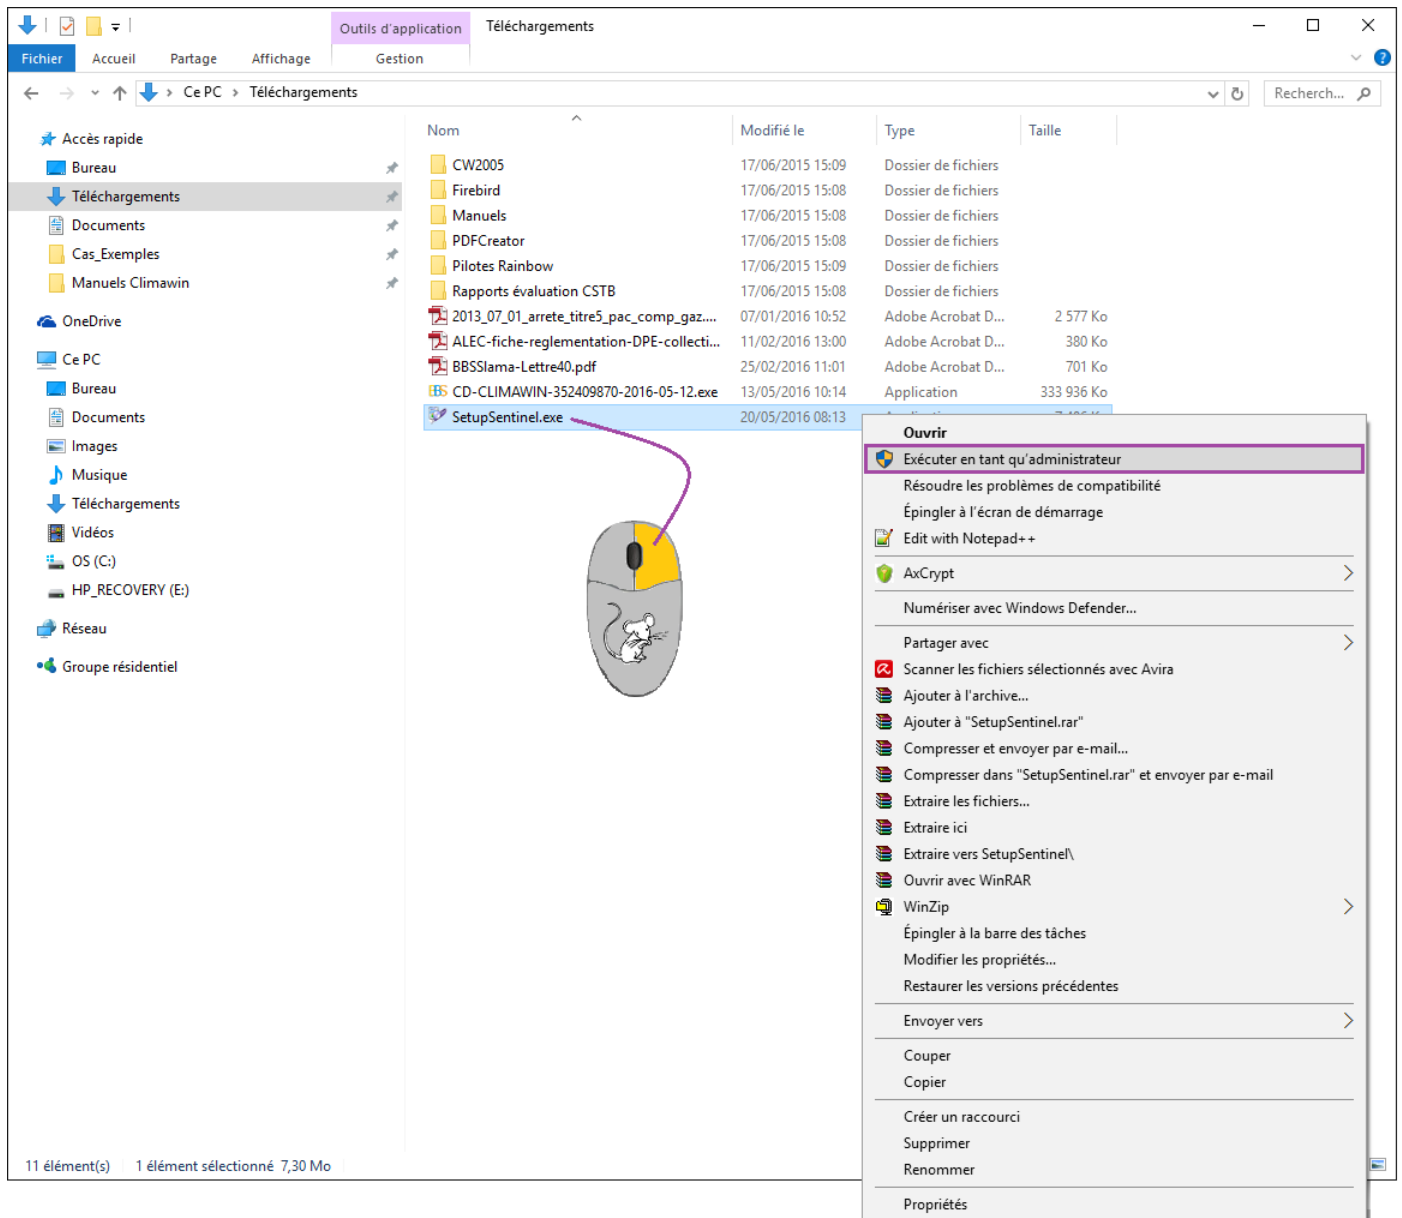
Outils d'application Téléchargements

Fichier Accueil Partage Affichage Gestion

Ce PC › Téléchargements

Recherch...

Accès rapide
Bureau
Téléchargements
Documents
Cas_Exemples
Manuels Climawin

OneDrive

Ce PC
Bureau
Documents
Images
Musique
Téléchargements
Vidéos
OS (C:)
HP_RECOVERY (E:)

Réseau

Groupe résidentiel

| Nom | Modifié le | Type | Taille |
|---|---|---|---|
| CW2005 | 17/06/2015 15:09 | Dossier de fichiers | |
| Firebird | 17/06/2015 15:08 | Dossier de fichiers | |
| Manuels | 17/06/2015 15:08 | Dossier de fichiers | |
| PDFCreator | 17/06/2015 15:08 | Dossier de fichiers | |
| Pilotes Rainbow | 17/06/2015 15:09 | Dossier de fichiers | |
| Rapports évaluation CSTB | 17/06/2015 15:08 | Dossier de fichiers | |
| 2013_07_01_arrete_titre5_pac_comp_gaz.... | 07/01/2016 10:52 | Adobe Acrobat D... | 2 577 Ko |
| ALEC-fiche-reglementation-DPE-collecti... | 11/02/2016 13:00 | Adobe Acrobat D... | 380 Ko |
| BBSSlama-Lettre40.pdf | 25/02/2016 11:01 | Adobe Acrobat D... | 701 Ko |
| CD-CLIMAWIN-352409870-2016-05-12.exe | 13/05/2016 10:14 | Application | 333 936 Ko |
| SetupSentinel.exe | 20/05/2016 08:13 | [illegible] | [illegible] |

Ouvrir
Exécuter en tant qu'administrateur
Résoudre les problèmes de compatibilité
Épingler à l'écran de démarrage
Edit with Notepad++
AxCrypt
Numériser avec Windows Defender...
Partager avec
Scanner les fichiers sélectionnés avec Avira
Ajouter à l'archive...
Ajouter à "SetupSentinel.rar"
Compresser et envoyer par e-mail...
Compresser dans "SetupSentinel.rar" et envoyer par e-mail
Extraire les fichiers...
Extraire ici
Extraire vers SetupSentinel\
Ouvrir avec WinRAR
WinZip
Épingler à la barre des tâches
Modifier les propriétés...
Restaurer les versions précédentes
Envoyer vers
Couper
Copier
Créer un raccourci
Supprimer
Renommer
Propriétés

11 élément(s) 1 élément sélectionné 7,30 Mo